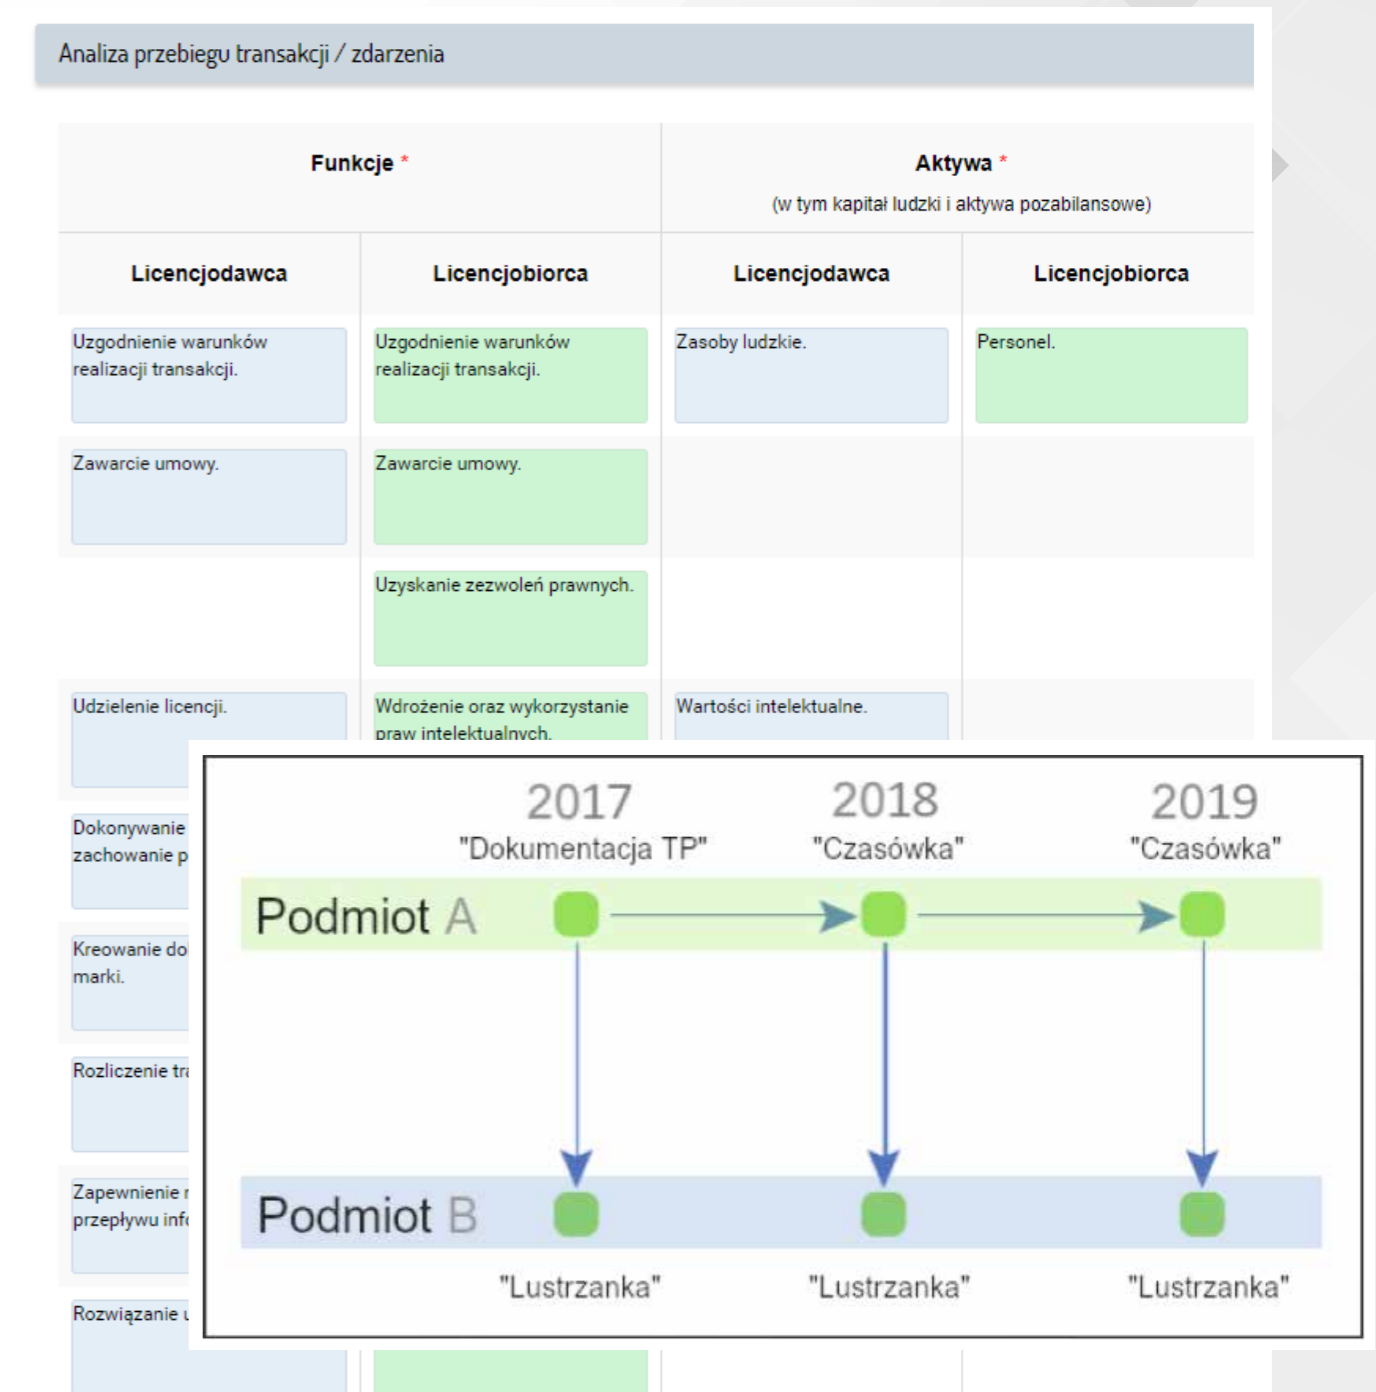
Analiza przebiegu transakcji / zdarzenia

| Funkcje * | | Aktywa * (w tym kapitał ludzki i aktywa pozabilansowe) | |
|---|---|---|---|
| Licencjodawca | Licencjobiorca | Licencjodawca | Licencjobiorca |
| Uzgodnienie warunków realizacji transakcji. | Uzgodnienie warunków realizacji transakcji. | Zasoby ludzkie. | Personel. |
| Zawarcie umowy. | Zawarcie umowy. | | |
| | Uzyskanie zezwoleń prawnych. | | |
| Udzielenie licencji. | Wdrożenie oraz wykorzystanie praw intelektualnych. | Wartości intelektualne. | |
| Dokonywanie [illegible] zachowanie p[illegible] | | | |
| Kreowanie do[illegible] marki. | | | |
| Rozliczenie tr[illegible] | | | |
| Zapewnienie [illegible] przepływu inf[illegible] | | | |
| Rozwiązanie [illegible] | | | |

2017 "Dokumentacja TP"
2018 "Czasówka"
2019 "Czasówka"

Podmiot A

Podmiot B

"Lustrzanka" "Lustrzanka" "Lustrzanka"